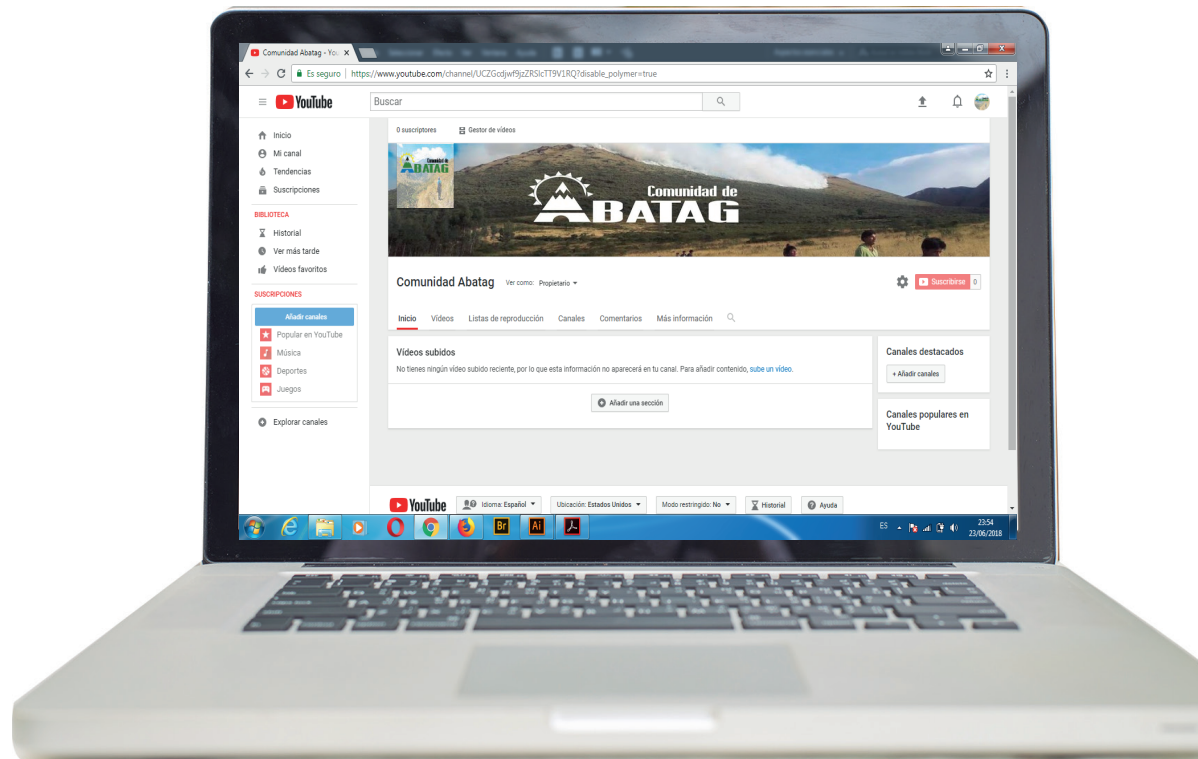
Comunidad Abatag - You ×

Es seguro | https://www.youtube.com/channel/UCZGcdjwf9jzZRSlcTT9V1RQ?disable_polymer=true

YouTube

Buscar

Inicio
Mi canal
Tendencias
Suscripciones

BIBLIOTECA
Historial
Ver más tarde
Vídeos favoritos

SUSCRIPCIONES
Añadir canales
Popular en YouTube
Música
Deportes
Juegos

Explorar canales

0 suscriptores
Gestor de vídeos

Comunidad de
ABATAG

Comunidad Abatag
Ver como: Propietario

Suscribirse 0

Inicio Vídeos Listas de reproducción Canales Comentarios Más información

Vídeos subidos
No tienes ningún vídeo subido reciente, por lo que esta información no aparecerá en tu canal. Para añadir contenido, sube un vídeo.

Añadir una sección

Canales destacados
+ Añadir canales

Canales populares en YouTube

YouTube
Idioma: Español
Ubicación: Estados Unidos
Modo restringido: No
Historial
Ayuda

ES
23:54
23/06/2018